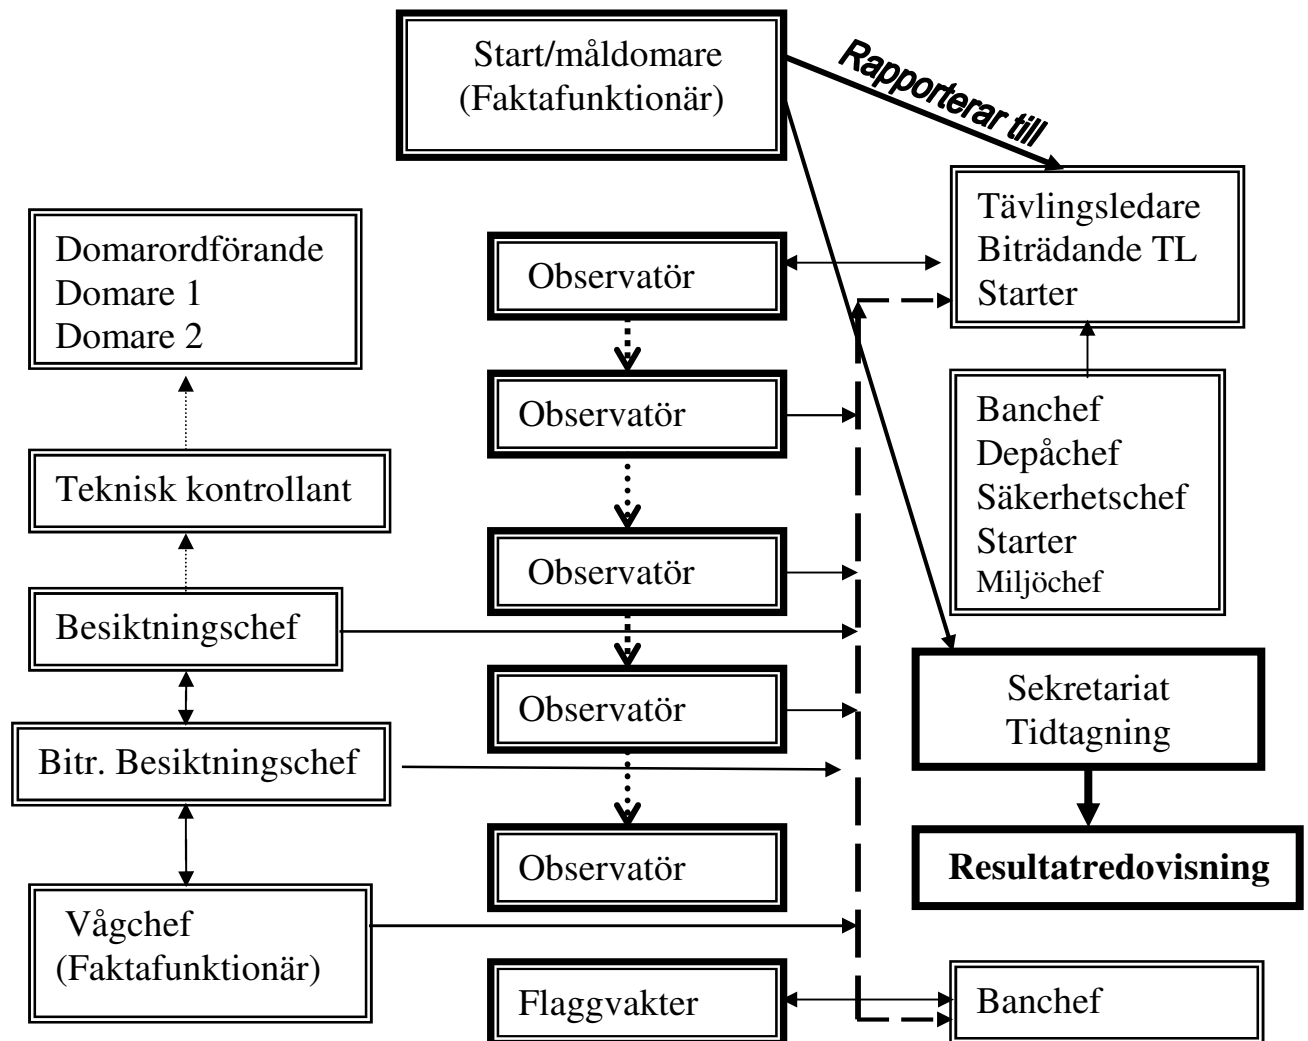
Start/måldomare
(Faktafunktionär)

Rapporterar till

Tävlingsledare
Biträdande TL
Starter

Domarordförande
Domare 1
Domare 2

Observatör

Observatör

Observatör

Observatör

Observatör

Teknisk kontrollant

Besiktningschef

Bitr. Besiktningschef

Vågchef
(Faktafunktionär)

Banchef
Depåchef
Säkerhetschef
Starter
Miljöchef

Sekretariat
Tidtagning

**Resultatredovisning**

Flaggvakter

Banchef